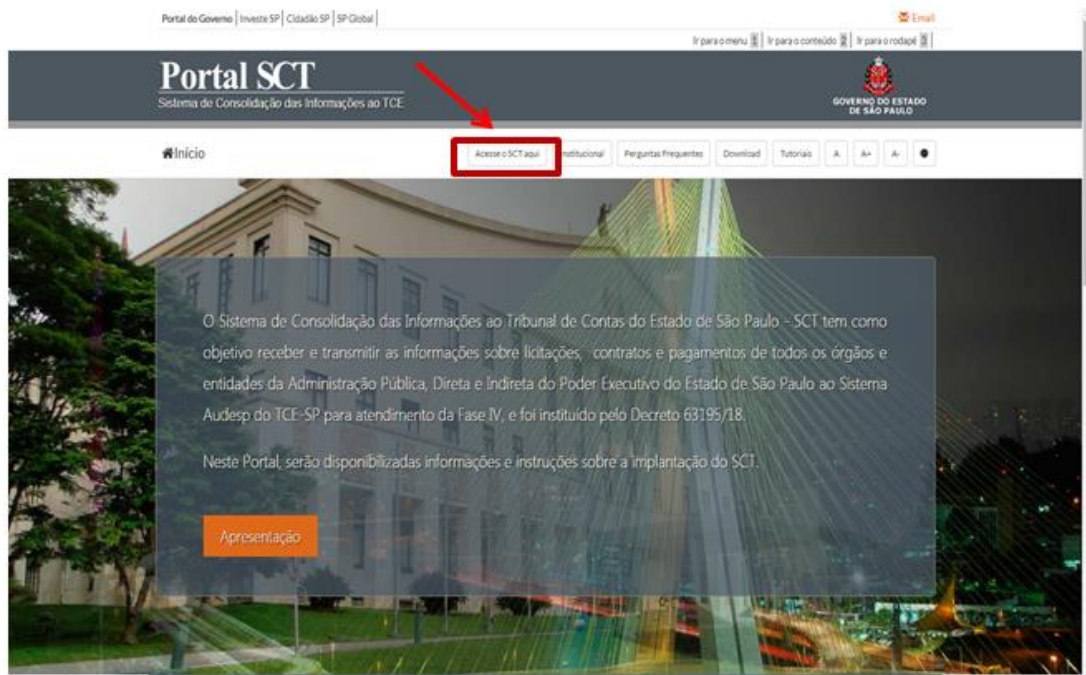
Portal do Governo | Investe SP | Cidadão SP | SP Global

Email

Ir para o menu 1 | Ir para o conteúdo 2 | Ir para o rodapé 3

Portal SCT
Sistema de Consolidação das Informações ao TCE

GOVERNO DO ESTADO DE SÃO PAULO

Início

Acesse o SCT aqui | Institucional | Perguntas Frequentes | Download | Tutoriais | A | A+ | A-

O Sistema de Consolidação das Informações ao Tribunal de Contas do Estado de São Paulo - SCT tem como objetivo receber e transmitir as informações sobre licitações, contratos e pagamentos de todos os órgãos e entidades da Administração Pública, Direta e Indireta do Poder Executivo do Estado de São Paulo ao Sistema Audesp do TCE-SP para atendimento da Fase IV, e foi instituído pelo Decreto 63195/18.

Neste Portal, serão disponibilizadas informações e instruções sobre a implantação do SCT.

Apresentação